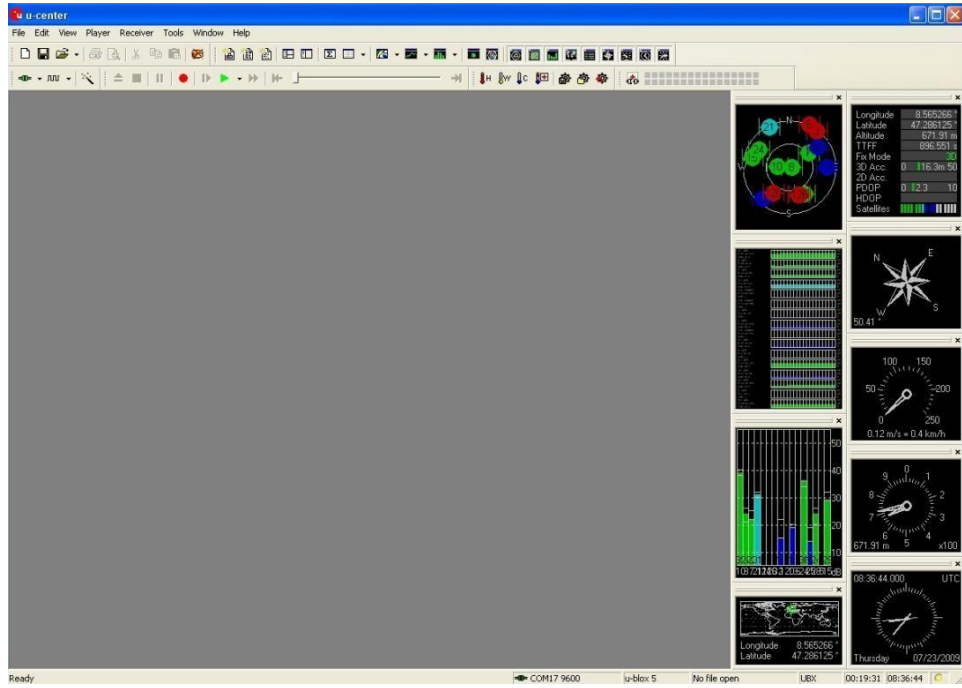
u-center

File Edit View Player Receiver Tools Window Help

N
S
W
E
21
10
6

Longitude 8.565266 °
Latitude 47.286125 °
Altitude 671.91 m
TTFF 896.551 s
Fix Mode 3D
3D Acc. 0 16.3m 50
2D Acc.
PDOP 0 2.3 10
HDOP
Satellites

N
E
W
S
50.41 °

100 150
50 200
0 250
0.12 m/s = 0.4 km/h

9 0 1
8 2
7 3
6 5 4
671.91 m x100

50
40
30
20
10
dB

08:36:44.000 UTC
Thursday 07/23/2009

Longitude 8.565266 °
Latitude 47.286125 °

Ready
COM17 9600
u-blox 5
No file open
UBX
00:19:31
08:36:44